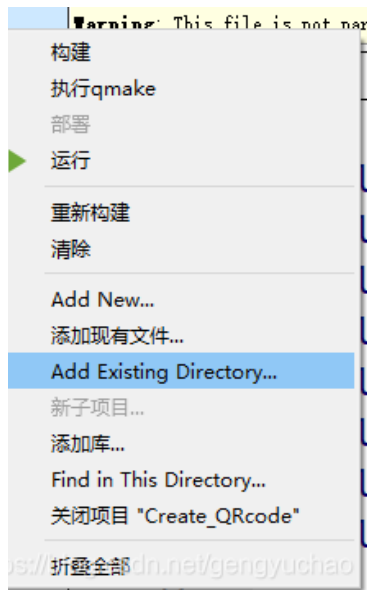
Warning: This file is not par

构建
执行qmake
部署
运行

重新构建
清除

Add New...
添加现有文件...
Add Existing Directory...
新子项目...
添加库...
Find in This Directory...
关闭项目 "Create_QRcode"

折叠全部

https://blog.csdn.net/gengyuchao